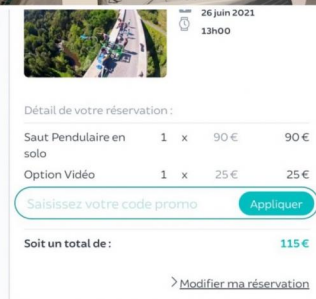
26 juin 2021
13h00

Détail de votre réservation :

| Saut Pendulaire en solo | 1 | x | 90€ | 90€ |
|---|---|---|---|---|
| Option Vidéo | 1 | x | 25€ | 25€ |

Saisissez votre code promo Appliquer

Soit un total de : 115€

> Modifier ma réservation